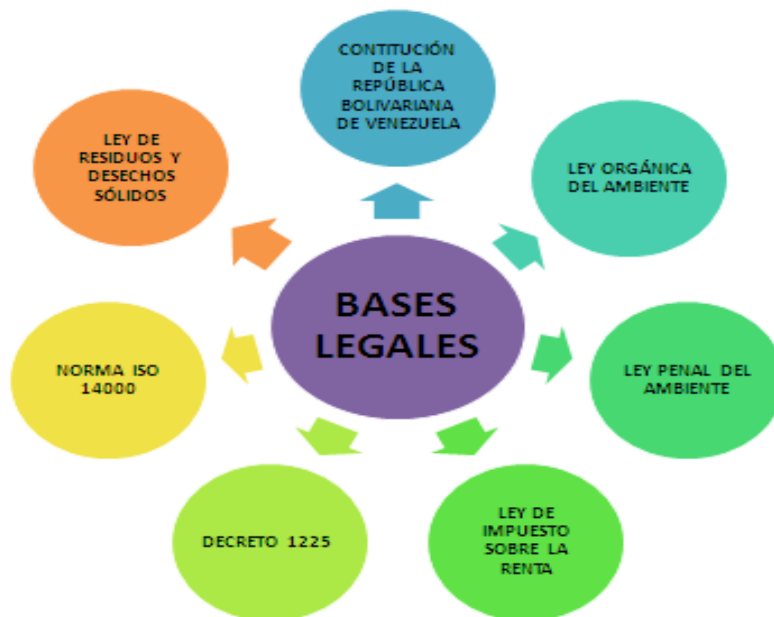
BASES LEGALES

CONTITUCIÓN DE LA REPÚBLICA BOLIVARIANA DE VENEZUELA

LEY ORGÁNICA DEL AMBIENTE

LEY PENAL DEL AMBIENTE

LEY DE IMPUESTO SOBRE LA RENTA

DECRETO 1225

NORMA ISO 14000

LEY DE RESIDUOS Y DESECHOS SÓLIDOS